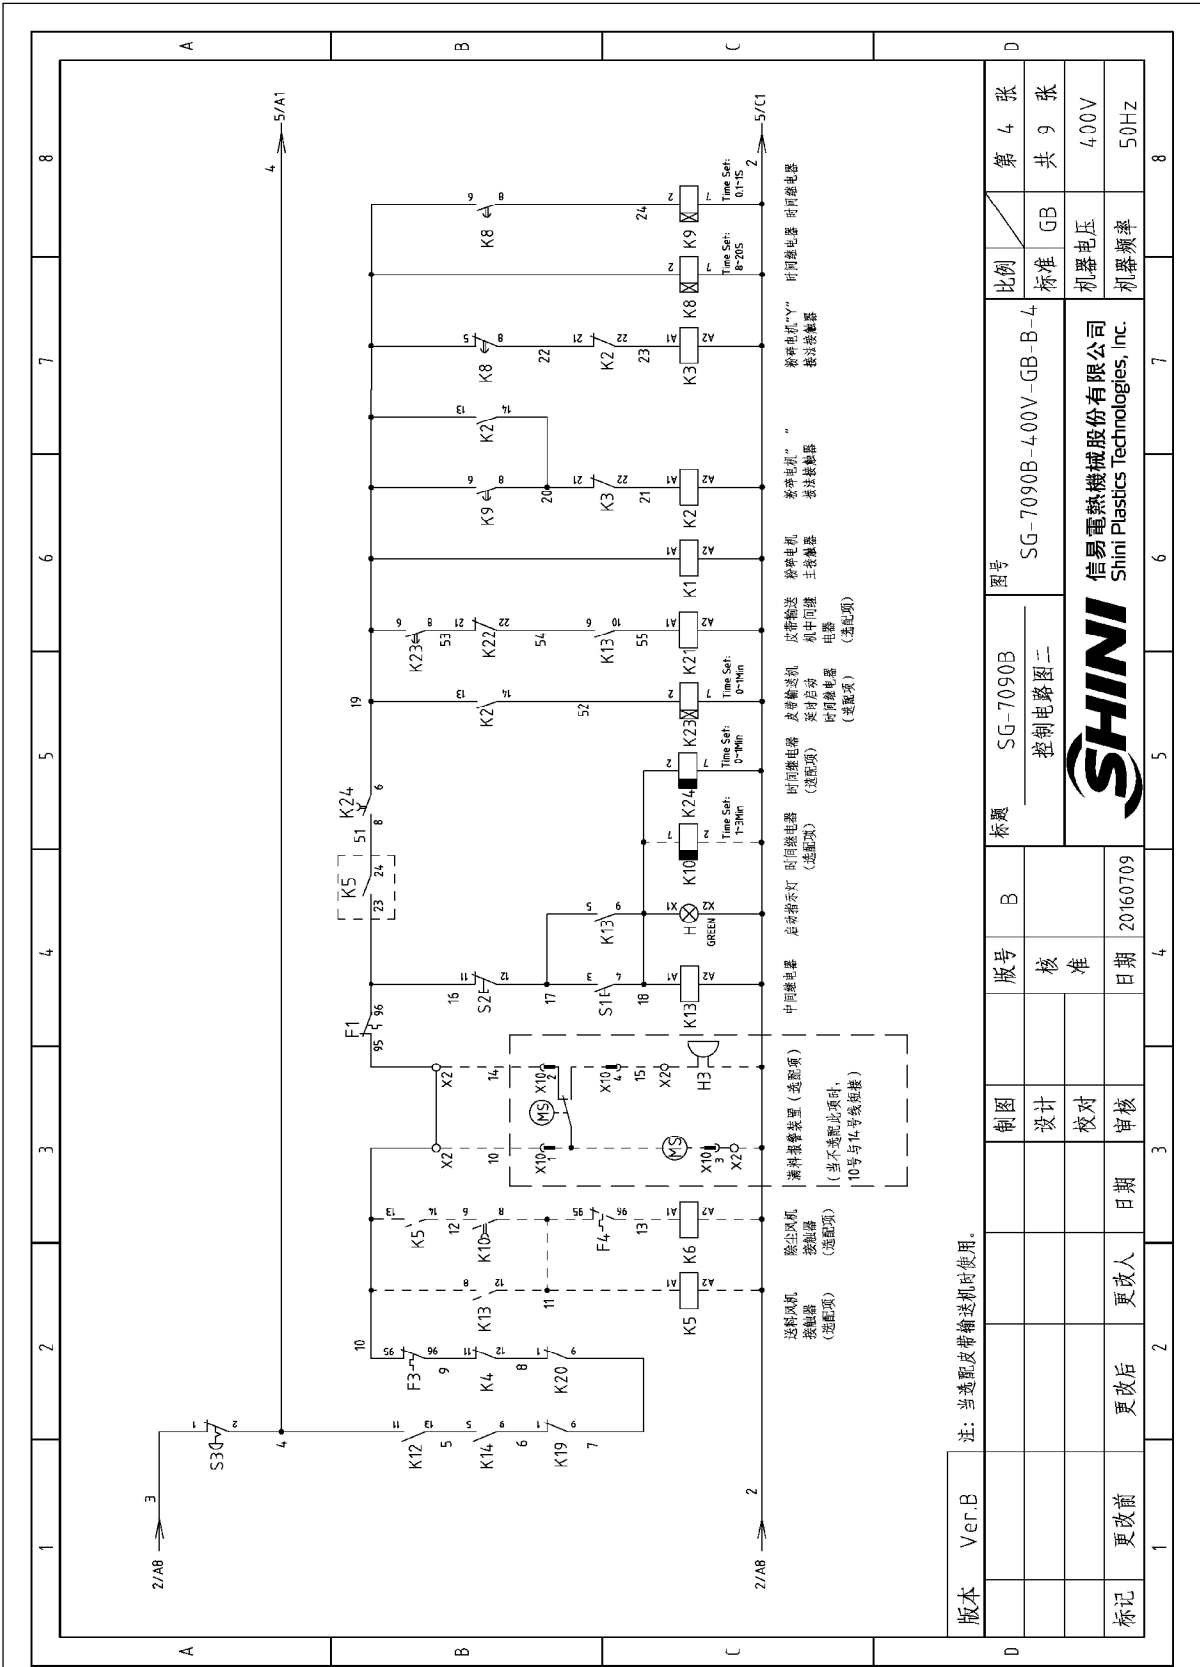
A B C D
1 2 3 4 5 6 7 8

2/A8
3
S3
1 2
4
5/A1
K12 11 13 5
K14 5 11 6
K19 1 6 7
F3 95 96 9
K4 11 12 8
K20 1 6
10
K13 8 12 11
K5 A1 A2
送料风机接触器（选配项）
K5 13 14
K10 6 12 8
F4 95 96 13
K6 A1 A2
除尘风机接触器（选配项）
X2 10
X10 3
MS
X10 1 2
X10 4 15
X2 14
H3
满料报警装置（选配项）
（当不选配此项时，10号与14号线短接）
F1 95 96
16
S2 11 12
17
S1 3 4
18
K13 A1 A2
中间继电器
K13 5 6
H X1 X2 GREEN
启动指示灯
K5 23 24
51
8
K24
6
K10 1 2
Time Set: 1~3Min
时间继电器（选配项）
K24 2 1
Time Set: 0~1Min
时间继电器（选配项）
19
K2 13 14
52
K23 2 1
Time Set: 0~1Min
皮带输送机延时启动时间继电器（选配项）
K23 9 8
53
K22 21 22
54
K13 9 10
55
K21 A1 A2
皮带输送机中间继电器（选配项）
K1 A1 A2
粉碎电机主接触器
K9 6 8
20
K3 21 22
21
K2 A1 A2
粉碎电机“△”接法接触器
K2 13 14
K8 5 8
22
K2 21 22
23
K3 A1 A2
粉碎电机“Y”接法接触器
K8 2 1
Time Set: 8~20S
时间继电器
K8 6 8
24
K9 2 1
Time Set: 0.1~1S
时间继电器
2
5/C1
2/A8

注：当选配皮带输送机时使用。

版本 Ver.B
标记 更改前 更改后 更改人 日期
制图 设计 校对 审核
版号 B
校 准
日期 20160709
标题 SG-7090B
控制电路图二
图号 SG-7090B-400V-GB-B-4
SHINI
信易電熱機械股份有限公司
Shini Plastics Technologies, Inc.
比例
标准 GB
机器电压 400V
机器频率 50Hz
第 4 张
共 9 张